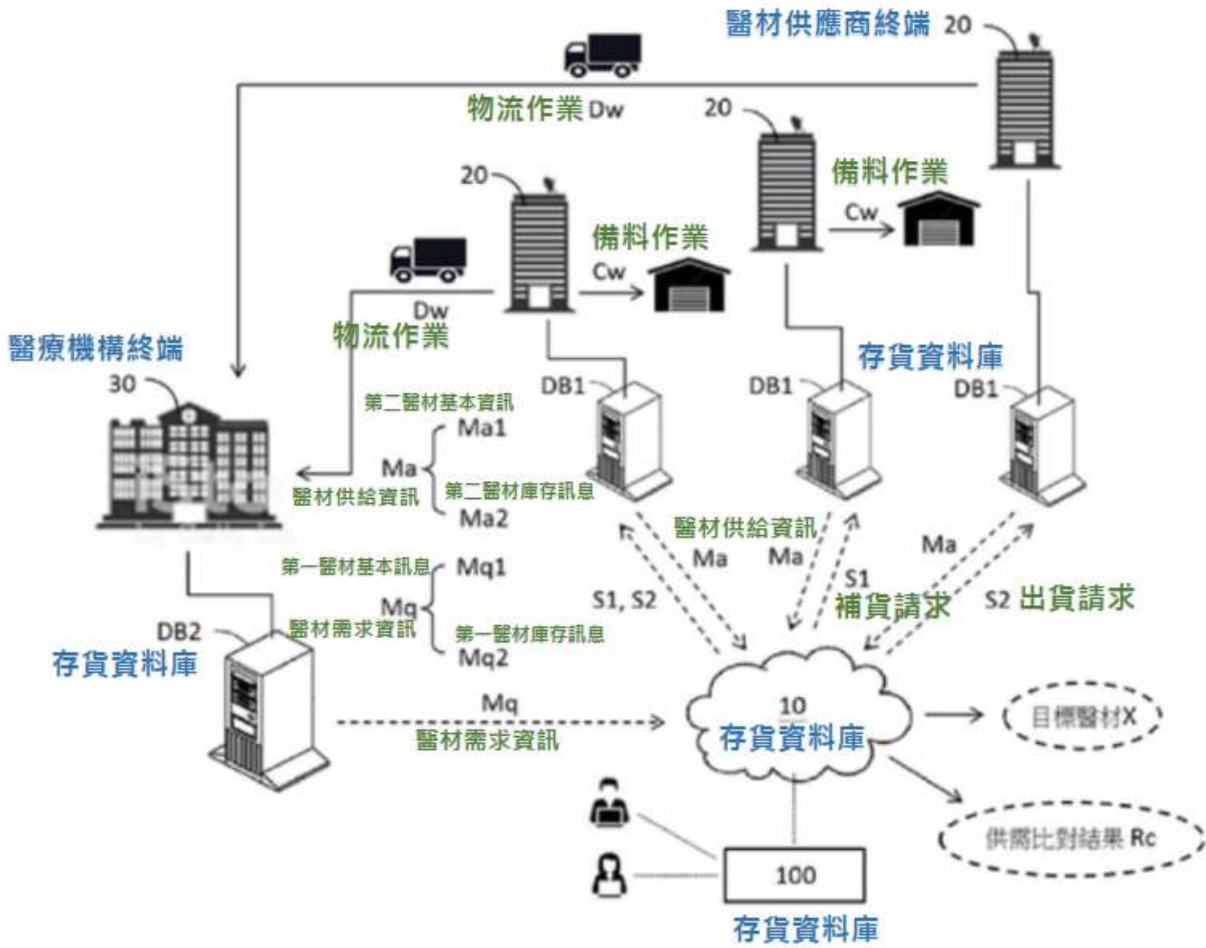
醫材供應商終端 20

物流作業 Dw

20

備料作業

Cw

20

備料作業

Cw

Dw

物流作業

醫療機構終端

30

存貨資料庫

DB1

DB1

DB1

第二醫材基本資訊

Ma1

Ma

醫材供給資訊

第二醫材庫存訊息

Ma2

醫材供給資訊

Ma

Ma

Ma

S1

補貨請求

S2 出貨請求

S1, S2

第一醫材基本訊息

Mq1

Mq

醫材需求資訊

第一醫材庫存訊息

Mq2

DB2

存貨資料庫

Mq

醫材需求資訊

10

存貨資料庫

目標醫材X

供需比對結果 Rc

100

存貨資料庫